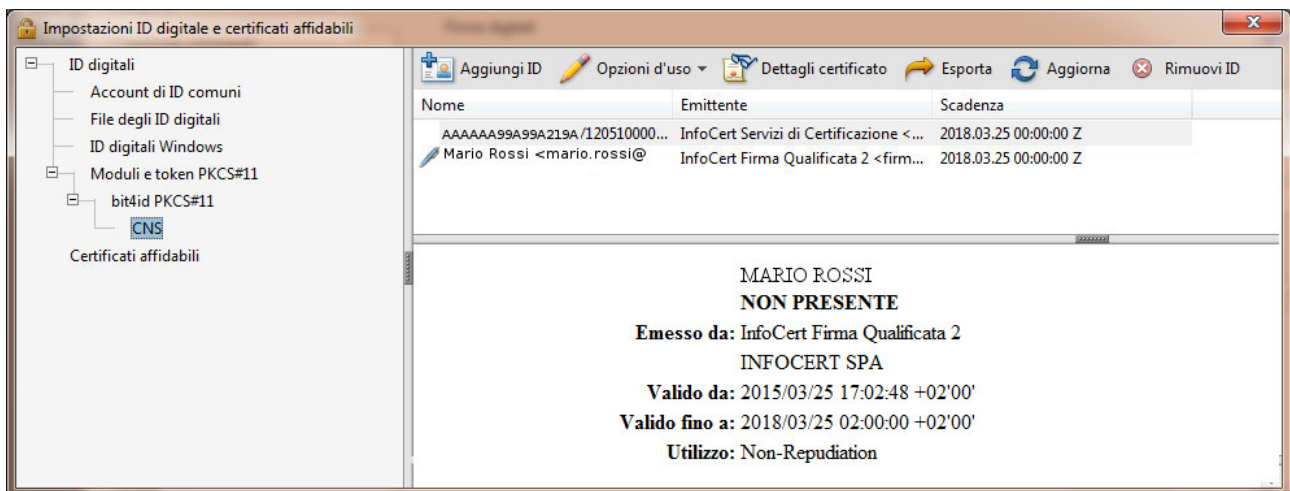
Impostazioni ID digitale e certificati affidabili

ID digitali
Account di ID comuni
File degli ID digitali
ID digitali Windows
Moduli e token PKCS#11
bit4id PKCS#11
CNS
Certificati affidabili

Aggiungi ID
Opzioni d'uso
Dettagli certificato
Esporta
Aggiorna
Rimuovi ID

| Nome | Emittente | Scadenza |
|---|---|---|
| AAAAAA99A99A219A/120510000... | InfoCert Servizi di Certificazione <... | 2018.03.25 00:00:00 Z |
| Mario Rossi <mario.rossi@ | InfoCert Firma Qualificata 2 <firm... | 2018.03.25 00:00:00 Z |

MARIO ROSSI
NON PRESENTE
Emesso da: InfoCert Firma Qualificata 2
INFOCERT SPA
Valido da: 2015/03/25 17:02:48 +02'00'
Valido fino a: 2018/03/25 02:00:00 +02'00'
Utilizzo: Non-Repudiation